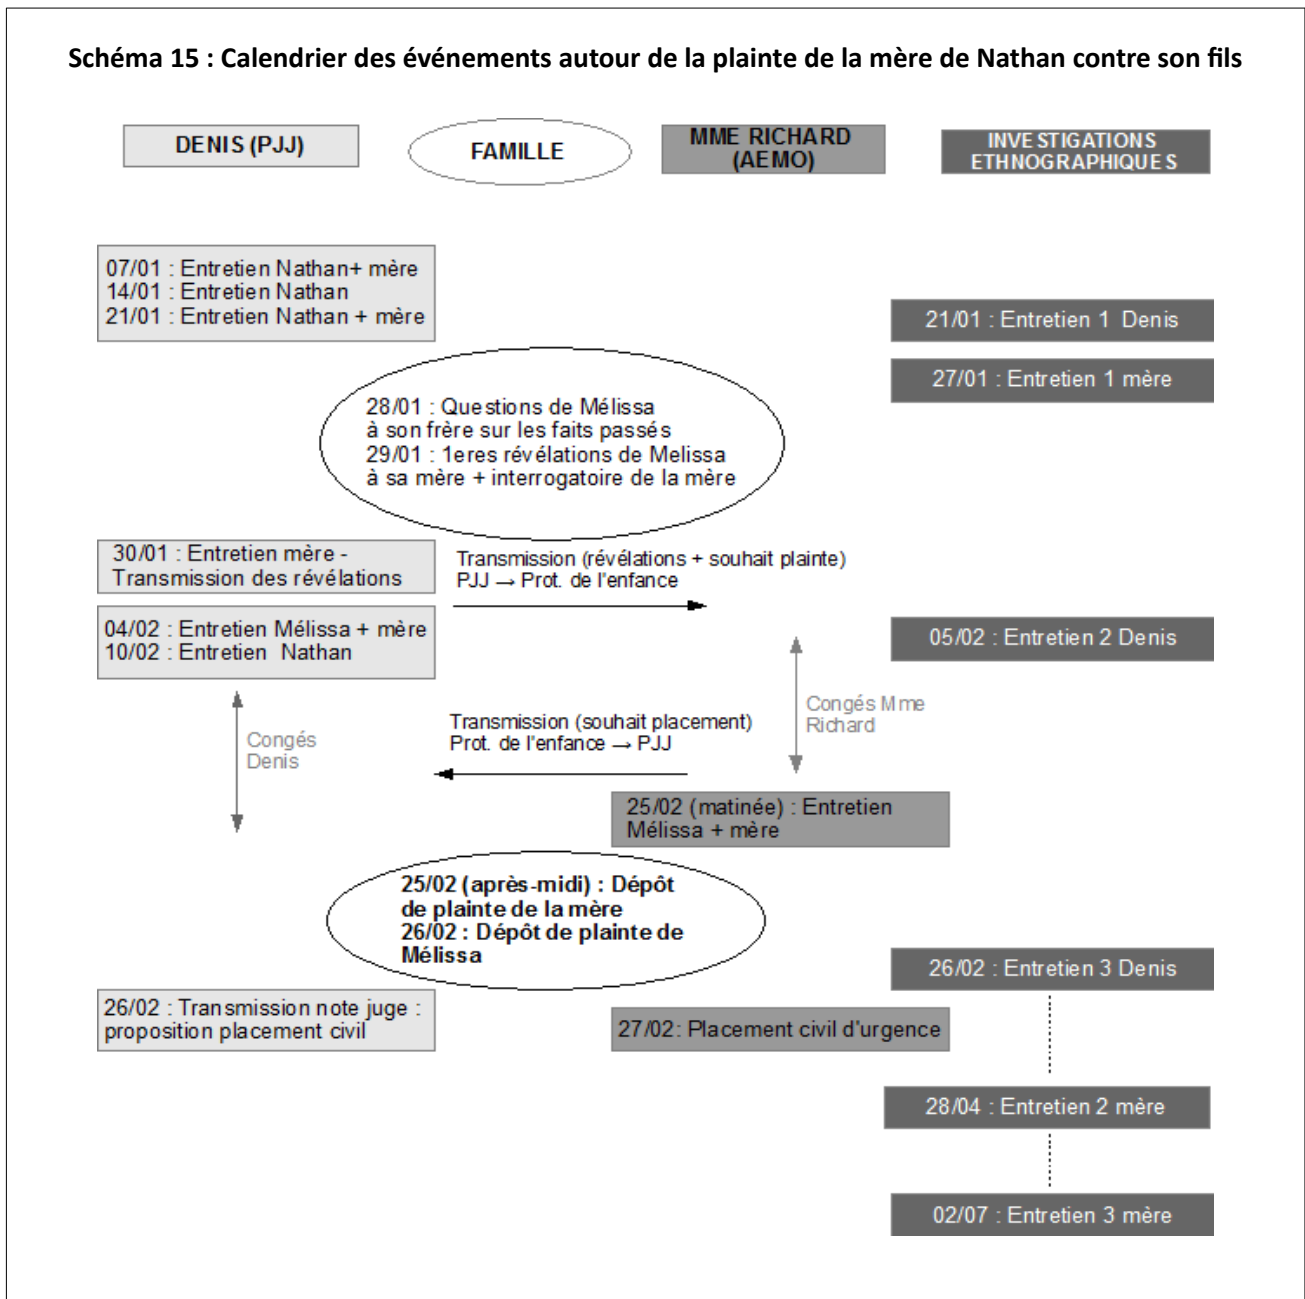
**Schéma 15 : Calendrier des événements autour de la plainte de la mère de Nathan contre son fils**

DENIS (PJJ)

FAMILLE

MME RICHARD (AEMO)

INVESTIGATIONS ETHNOGRAPHIQUES

07/01 : Entretien Nathan+ mère
14/01 : Entretien Nathan
21/01 : Entretien Nathan + mère

21/01 : Entretien 1 Denis

27/01 : Entretien 1 mère

28/01 : Questions de Mélissa à son frère sur les faits passés
29/01 : 1eres révélations de Melissa à sa mère + interrogatoire de la mère

30/01 : Entretien mère - Transmission des révélations

Transmission (révélations + souhait plainte)
PJJ → Prot. de l'enfance

04/02 : Entretien Mélissa + mère
10/02 : Entretien Nathan

05/02 : Entretien 2 Denis

Congés Mme Richard

Transmission (souhait placement)
Prot. de l'enfance → PJJ

Congés Denis

25/02 (matinée) : Entretien Mélissa + mère

**25/02 (après-midi) : Dépôt de plainte de la mère**
**26/02 : Dépôt de plainte de Mélissa**

26/02 : Entretien 3 Denis

26/02 : Transmission note juge : proposition placement civil

27/02: Placement civil d'urgence

28/04 : Entretien 2 mère

02/07 : Entretien 3 mère